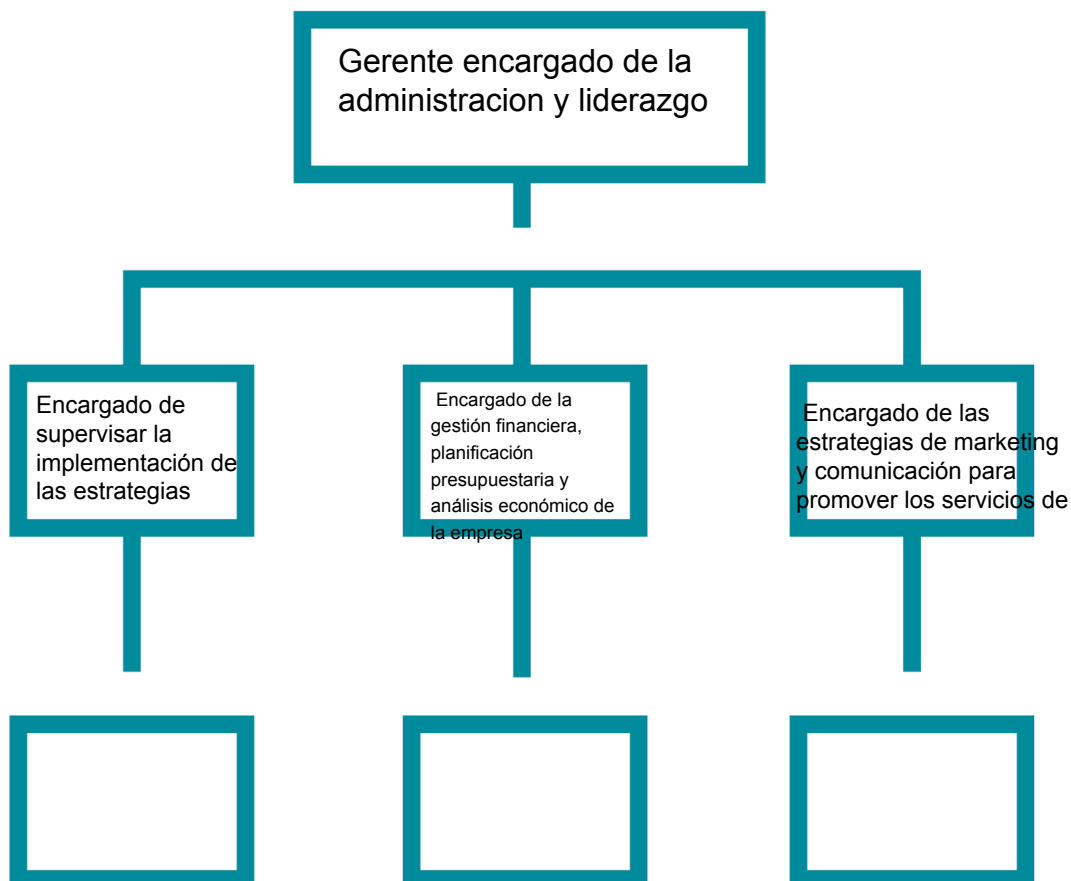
Gerente encargado de la administracion y liderazgo

Encargado de supervisar la implementación de las estrategias

Encargado de la gestión financiera, planificación presupuestaria y análisis económico de la empresa

Encargado de las estrategias de marketing y comunicación para promover los servicios de